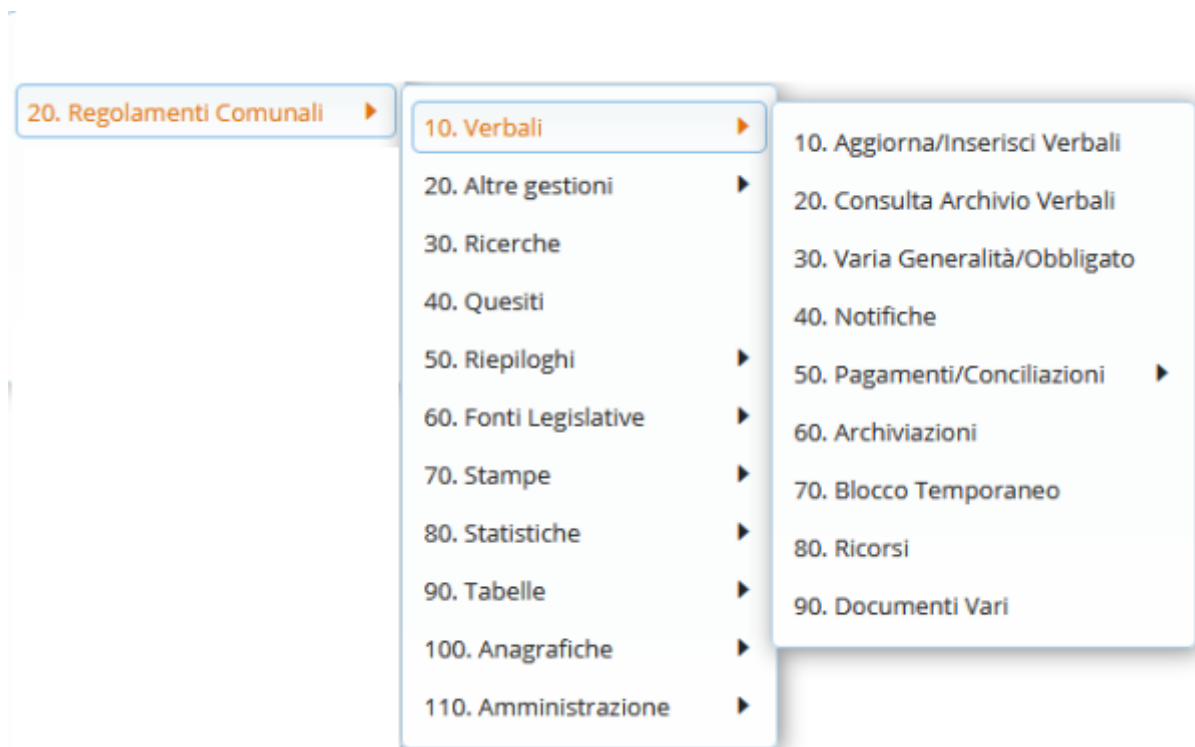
20. Regolamenti Comunali

10. Verbali
20. Altre gestioni
30. Ricerche
40. Quesiti
50. Riepiloghi
60. Fonti Legislative
70. Stampe
80. Statistiche
90. Tabelle
100. Anagrafiche
110. Amministrazione

10. Aggiorna/Inserisci Verbali
20. Consulta Archivio Verbali
30. Varia Generalità/Obbligato
40. Notifiche
50. Pagamenti/Conciliazioni
60. Archiviazioni
70. Blocco Temporaneo
80. Ricorsi
90. Documenti Vari